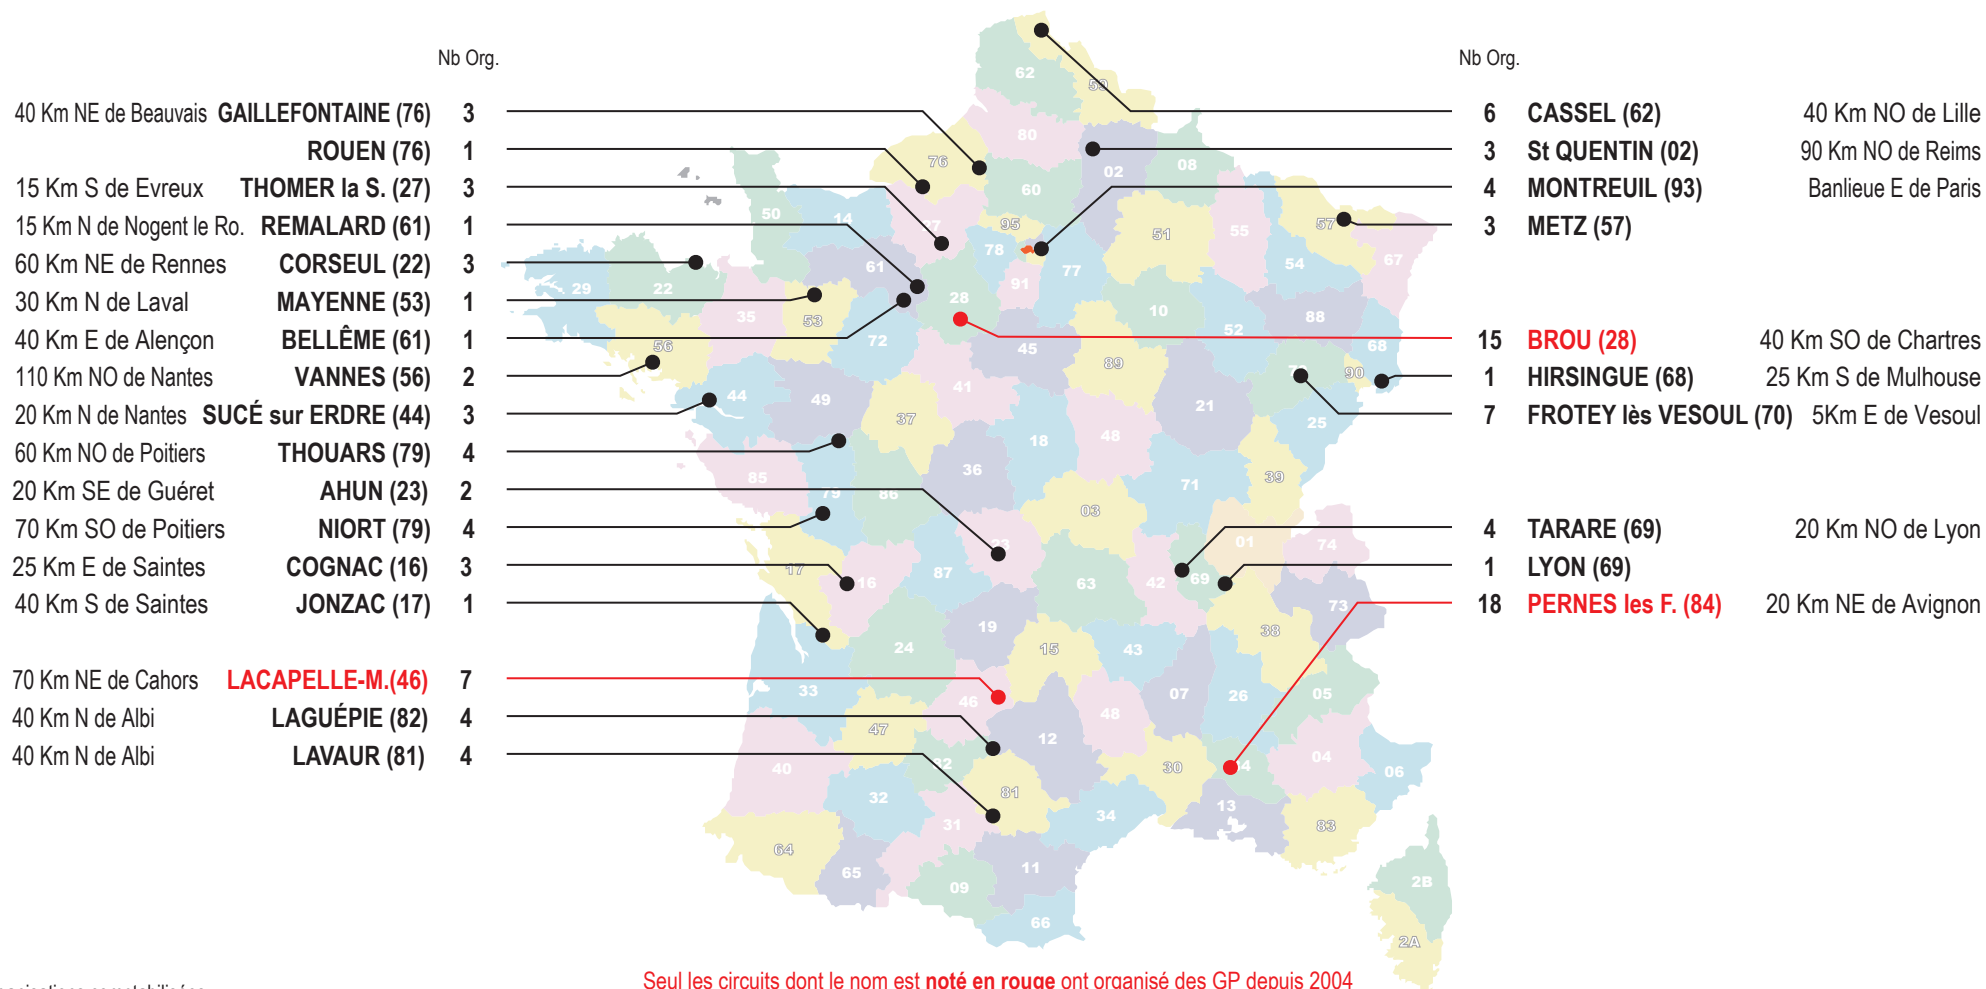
Nb Org.

40 Km NE de Beauvais GAILLEFONTAINE (76) 3
ROUEN (76) 1
15 Km S de Evreux THOMER la S. (27) 3
15 Km N de Nogent le Ro. REMALARD (61) 1
60 Km NE de Rennes CORSEUL (22) 3
30 Km N de Laval MAYENNE (53) 1
40 Km E de Alençon BELLÊME (61) 1
110 Km NO de Nantes VANNES (56) 2
20 Km N de Nantes SUCÉ sur ERDRE (44) 3
60 Km NO de Poitiers THOUARS (79) 4
20 Km SE de Guéret AHUN (23) 2
70 Km SO de Poitiers NIORT (79) 4
25 Km E de Saintes COGNAC (16) 3
40 Km S de Saintes JONZAC (17) 1

70 Km NE de Cahors LACAPELLE-M.(46) 7
40 Km N de Albi LAGUÉPIE (82) 4
40 Km N de Albi LAVAUR (81) 4

Nb Org.

6 CASSEL (62) 40 Km NO de Lille
3 St QUENTIN (02) 90 Km NO de Reims
4 MONTREUIL (93) Banlieue E de Paris
3 METZ (57)

15 BROU (28) 40 Km SO de Chartres
1 HIRSINGUE (68) 25 Km S de Mulhouse
7 FROTEY lès VESOUL (70) 5Km E de Vesoul

4 TARARE (69) 20 Km NO de Lyon
1 LYON (69)
18 PERNES les F. (84) 20 Km NE de Avignon

62 59 80 76 02 08 60 95 27 14 50 57 67 51 55 93 78 77 54 61 29 22 28 91 10 88 35 53 52 68 56 72 45 89 90 41 44 49 37 21 25 18 48 36 70 85 79 86 71 39 03 01 74 23 17 16 87 63 42 69 73 19 38 24 15 43 33 46 07 26 05 48 47 12 82 30 84 04 06 40 81 32 31 34 13 83 64 65 11 09 66 2B 2A

Seul les circuits dont le nom est noté en rouge ont organisé des GP depuis 2004

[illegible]sociations comptabilisées